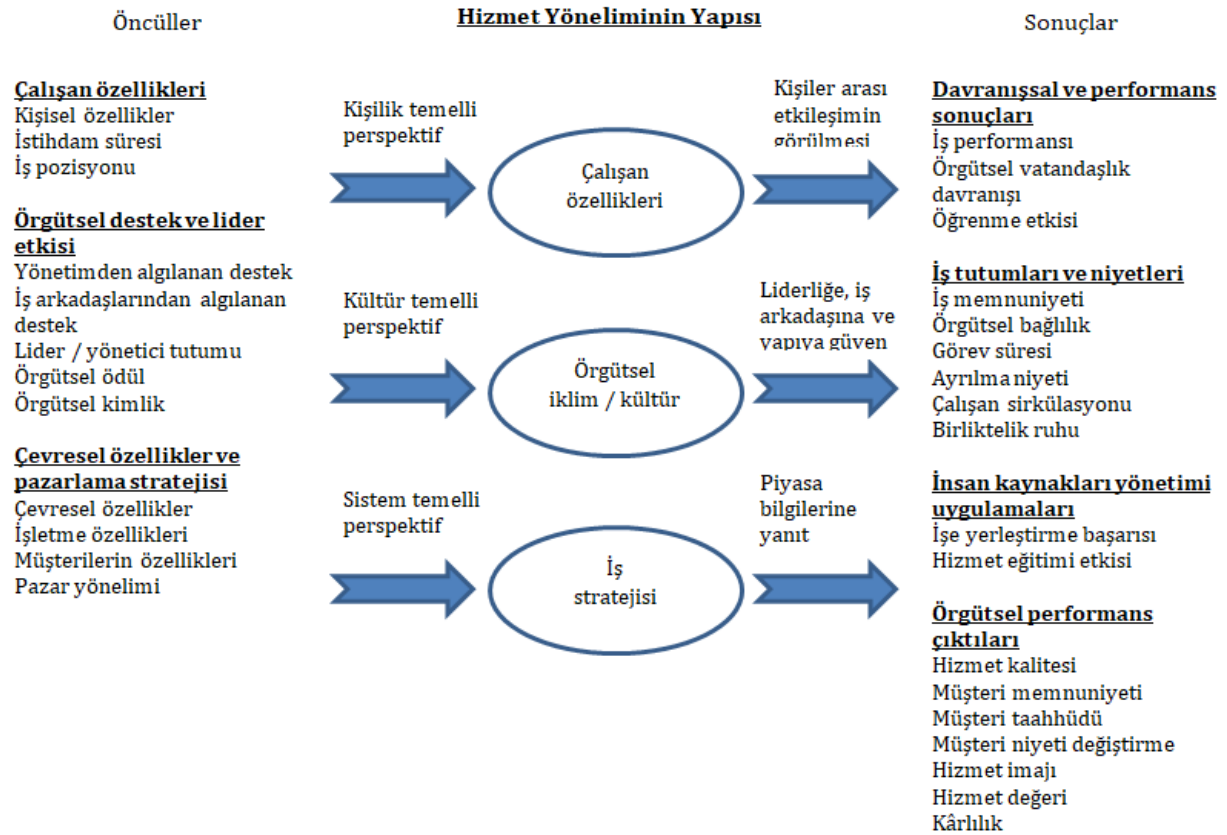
Öncüller

Hizmet Yöneliminin Yapısı

Sonuçlar

Çalışan özellikleri
Kişisel özellikler
İstihdam süresi
İş pozisyonu

Örgütsel destek ve lider etkisi
Yönetimden algılanan destek
İş arkadaşlarından algılanan destek
Lider / yönetici tutumu
Örgütsel ödül
Örgütsel kimlik

Çevresel özellikler ve pazarlama stratejisi
Çevresel özellikler
İşletme özellikleri
Müşterilerin özellikleri
Pazar yönelimi

Kişilik temelli perspektif

Çalışan özellikleri

Kültür temelli perspektif

Örgütsel iklim / kültür

Sistem temelli perspektif

İş stratejisi

Kişiler arası etkileşimin görülmesi

Liderliğe, iş arkadaşına ve yapıya güven

Piyasa bilgilerine yanıt

Davranışsal ve performans sonuçları
İş performansı
Örgütsel vatandaşlık davranışı
Öğrenme etkisi

İş tutumları ve niyetleri
İş memnuniyeti
Örgütsel bağlılık
Görev süresi
Ayrılma niyeti
Çalışan sirkülasyonu
Birliktelik ruhu

İnsan kaynakları yönetimi uygulamaları
İşe yerleştirme başarısı
Hizmet eğitimi etkisi

Örgütsel performans çıktıları
Hizmet kalitesi
Müşteri memnuniyeti
Müşteri taahhüdü
Müşteri niyeti değiştirme
Hizmet imajı
Hizmet değeri
Kârlılık